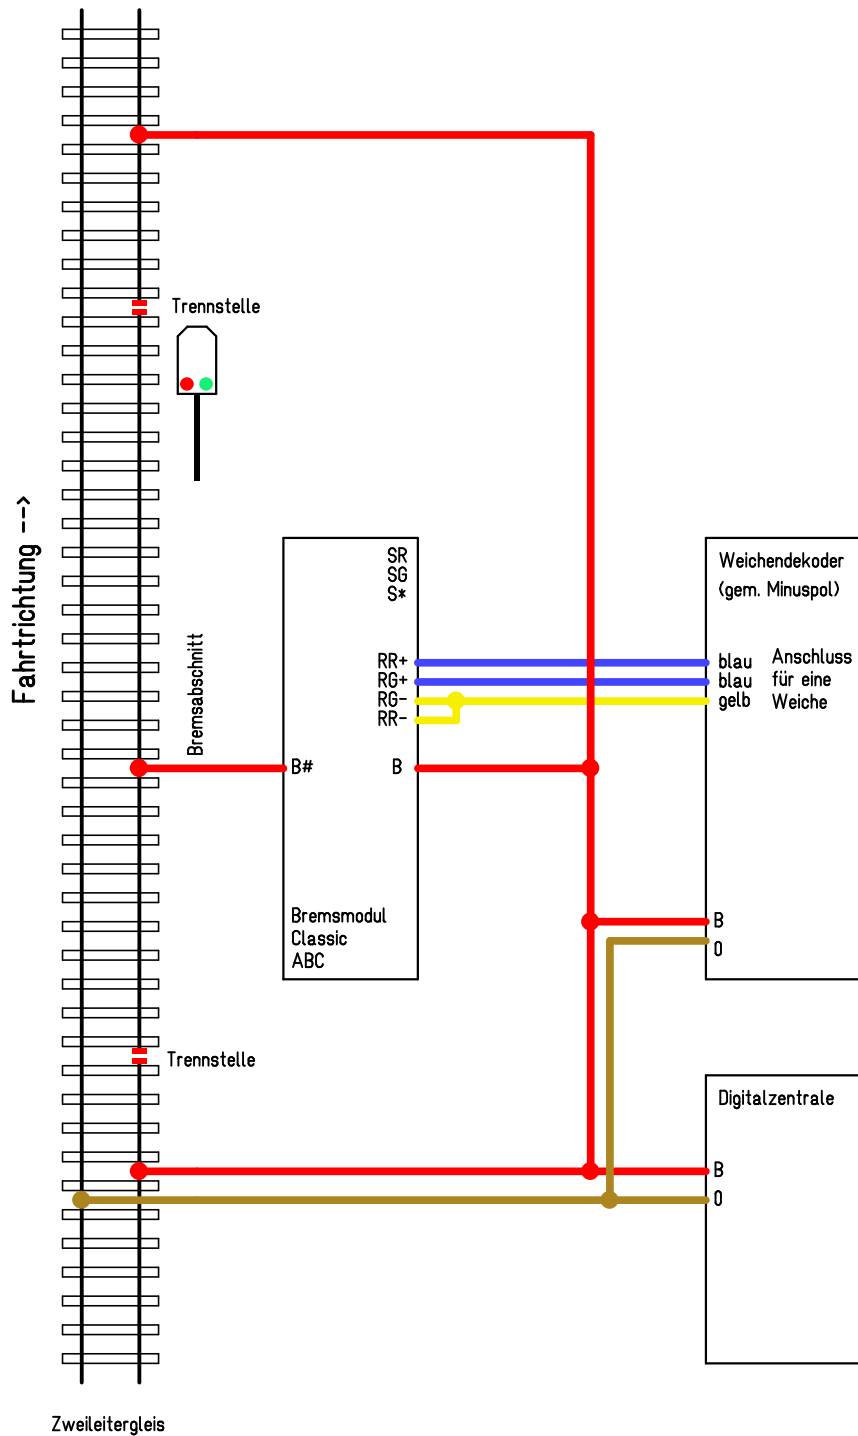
Trennstelle

Fahrtrichtung -->

Bremsabschnitt

SR
SG
S*

RR+
RG+
RG-
RR-

B#
B

Bremsmodul
Classic
ABC

Weichendekoder
(gem. Minuspol)

blau
blau
gelb

Anschluss
für eine
Weiche

B
0

Trennstelle

Digitalzentrale

B
0

Zweileitergleis